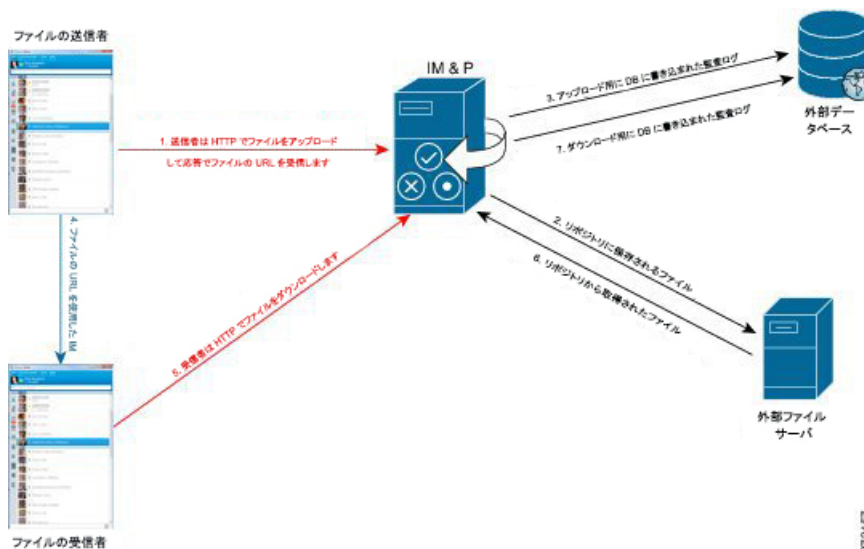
ファイルの送信者

IM & P

3. アップロード用に DB に書き込まれた監査ログ

7. ダウンロード用に DB に書き込まれた監査ログ

外部データベース

1. 送信者は HTTP でファイルをアップロードして応答でファイルの URL を受信します

4. ファイルの URL を使用した IM

5. 受信者は HTTP でファイルをダウンロードします

2. リポジトリに保存されるファイル

6. リポジトリから取得されたファイル

外部ファイルサーバ

ファイルの受信者